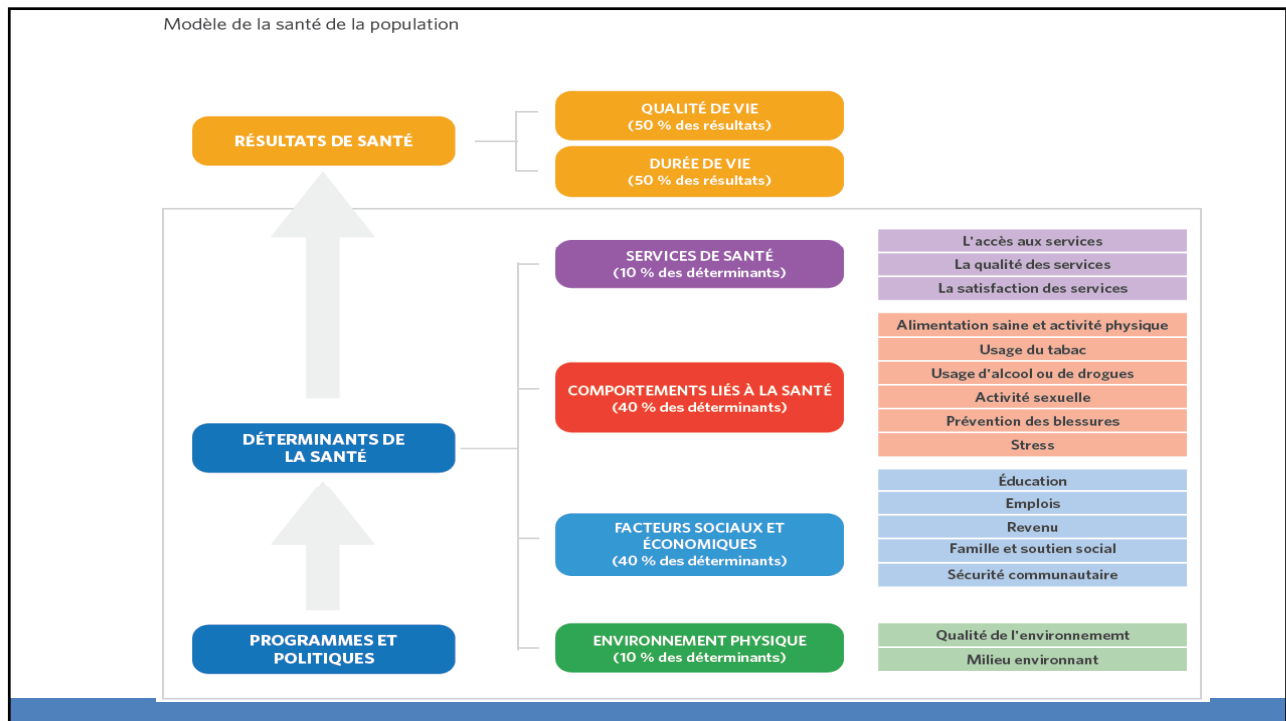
Modèle de la santé de la population

RÉSULTATS DE SANTÉ

QUALITÉ DE VIE
(50 % des résultats)

DURÉE DE VIE
(50 % des résultats)

DÉTERMINANTS DE LA SANTÉ

SERVICES DE SANTÉ
(10 % des déterminants)

L'accès aux services
La qualité des services
La satisfaction des services

COMPORTEMENTS LIÉS À LA SANTÉ
(40 % des déterminants)

Alimentation saine et activité physique
Usage du tabac
Usage d'alcool ou de drogues
Activité sexuelle
Prévention des blessures
Stress

FACTEURS SOCIAUX ET ÉCONOMIQUES
(40 % des déterminants)

Éducation
Emplois
Revenu
Famille et soutien social
Sécurité communautaire

PROGRAMMES ET POLITIQUES

ENVIRONNEMENT PHYSIQUE
(10 % des déterminants)

Qualité de l'environnememt
Milieu environnant